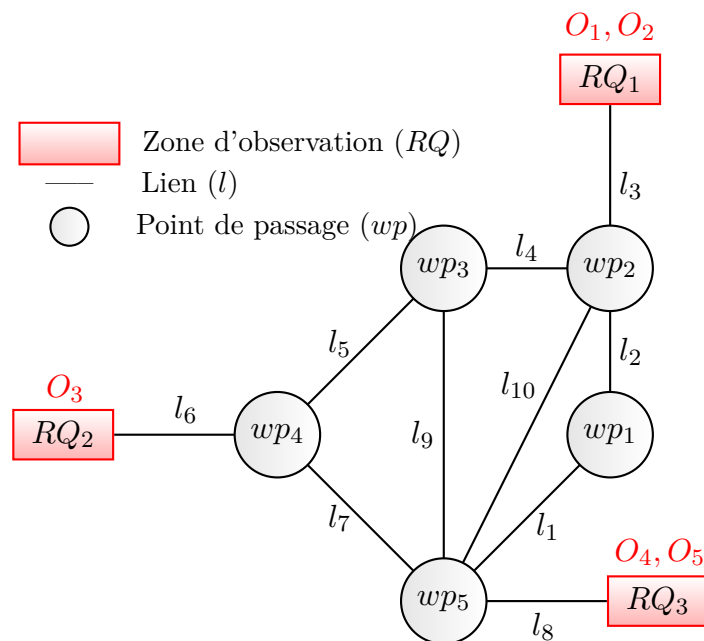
Zone d'observation ($RQ$)
Lien ($l$)
Point de passage ($wp$)

$O_1, O_2$
$RQ_1$
$l_3$
$wp_3$
$l_4$
$wp_2$
$l_5$
$l_2$
$O_3$
$l_{10}$
$RQ_2$
$l_6$
$wp_4$
$l_9$
$wp_1$
$l_7$
$l_1$
$O_4, O_5$
$wp_5$
$RQ_3$
$l_8$